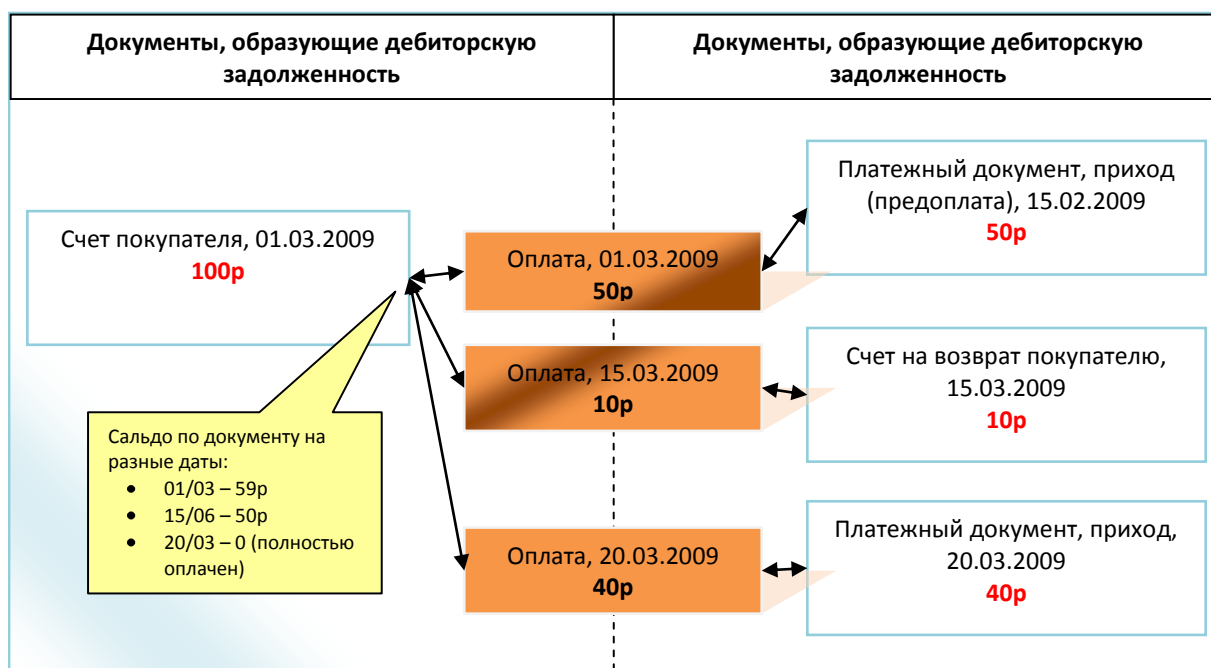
| Документы, образующие дебиторскую задолженность | Документы, образующие дебиторскую задолженность |
|---|---|

Счет покупателя, 01.03.2009
100р

Оплата, 01.03.2009
50р

Платежный документ, приход (предоплата), 15.02.2009
50р

Оплата, 15.03.2009
10р

Счет на возврат покупателю, 15.03.2009
10р

Сальдо по документу на разные даты:
• 01/03 – 59р
• 15/06 – 50р
• 20/03 – 0 (полностью оплачен)

Оплата, 20.03.2009
40р

Платежный документ, приход, 20.03.2009
40р